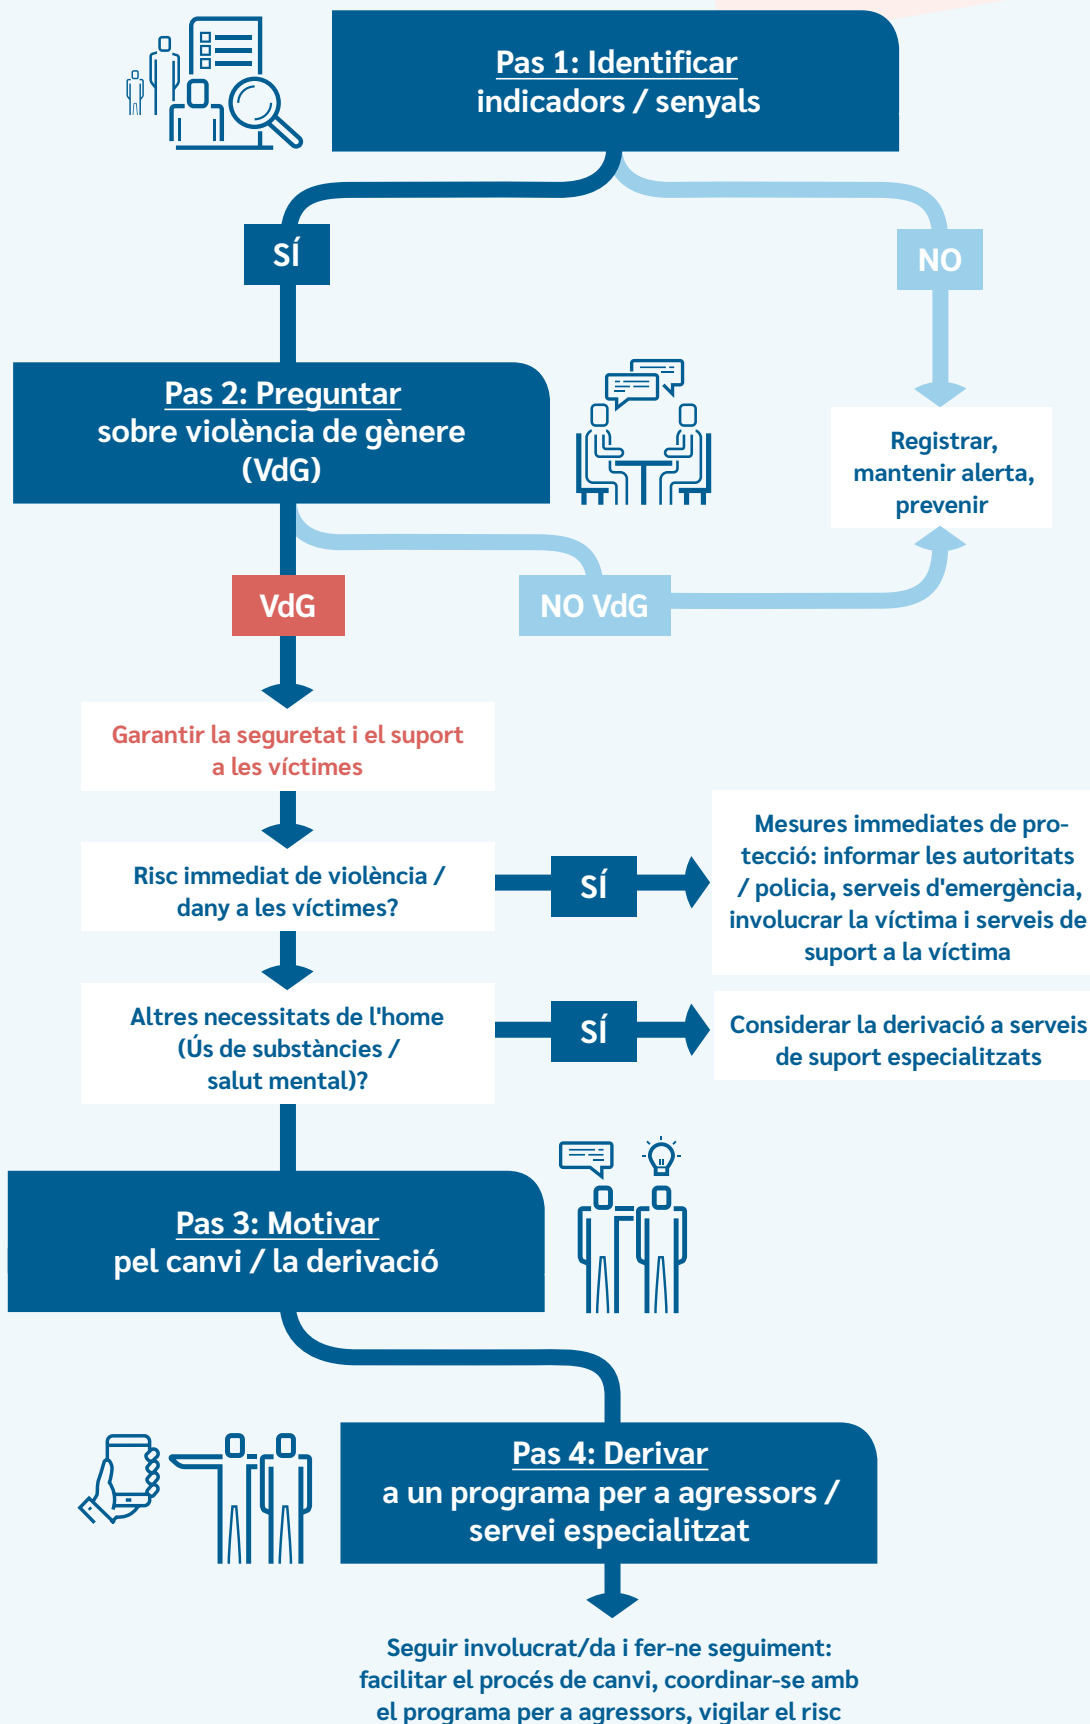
Pas 1: Identificar
indicadors / senyals

SÍ

NO

Pas 2: Preguntar
sobre violència de gènere
(VdG)

Registrar,
mantenir alerta,
prevenir

VdG

NO VdG

Garantir la seguretat i el suport
a les víctimes

Risc immediat de violència /
dany a les víctimes?

SÍ

Mesures immediates de protecció: informar les autoritats / policia, serveis d'emergència, involucrar la víctima i serveis de suport a la víctima

Altres necessitats de l'home
(Ús de substàncies /
salut mental)?

SÍ

Considerar la derivació a serveis
de suport especialitzats

Pas 3: Motivar
pel canvi / la derivació

Pas 4: Derivar
a un programa per a agressors /
servei especialitzat

Seguir involucrat/da i fer-ne seguiment:
facilitar el procés de canvi, coordinar-se amb
el programa per a agressors, vigilar el risc